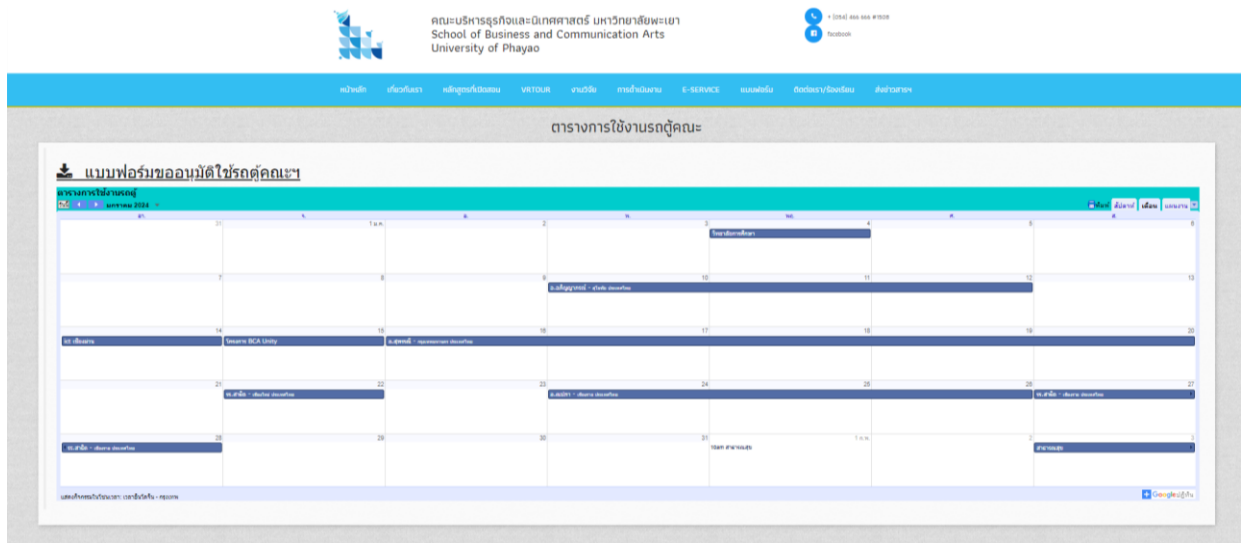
คณะบริหารธุรกิจและนิเทศศาสตร์ มหาวิทยาลัยพะเยา
School of Business and Communication Arts
University of Phayao

+ (054) 466 666 ต่อ1508
facebook

หน้าหลัก เกี่ยวกับเรา หลักสูตรที่เปิดสอน VRTOUR งานวิจัย การดำเนินงาน E-SERVICE แบบฟอร์ม ติดต่อเรา/ร้องเรียน ส่งข่าวสารฯ

ตารางการใช้งานรถตู้คณะ

แบบฟอร์มขออนุมัติใช้รถตู้คณะฯ

ตารางการใช้งานรถตู้

วันนี้ มกราคม 2024

พิมพ์ สัปดาห์ เดือน แถบงาน

| อา. | จ. | อ. | พ. | พฤ. | ศ. | ส. |
|---|---|---|---|---|---|---|
| 31 | 1 ม.ค. | 2 | 3 | 4 โครงการ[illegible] | 5 | 6 |
| 7 | 8 | 9 | 10 อ.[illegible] - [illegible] | 11 | 12 | 13 |
| 14 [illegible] | 15 โครงการ BCA Unity | 16 อ.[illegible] - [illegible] | 17 | 18 | 19 | 20 |
| 21 | 22 ผศ.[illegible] - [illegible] | 23 | 24 อ.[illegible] - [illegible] | 25 | 26 | 27 ผศ.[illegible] - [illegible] |
| 28 ผศ.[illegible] - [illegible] | 29 | 30 | 31 10am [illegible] | 1 ก.พ. | 2 | 3 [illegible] |

แสดงกิจกรรมในโซนเวลา: เวลาอินโดจีน - กรุงเทพ

Google ปฏิทิน